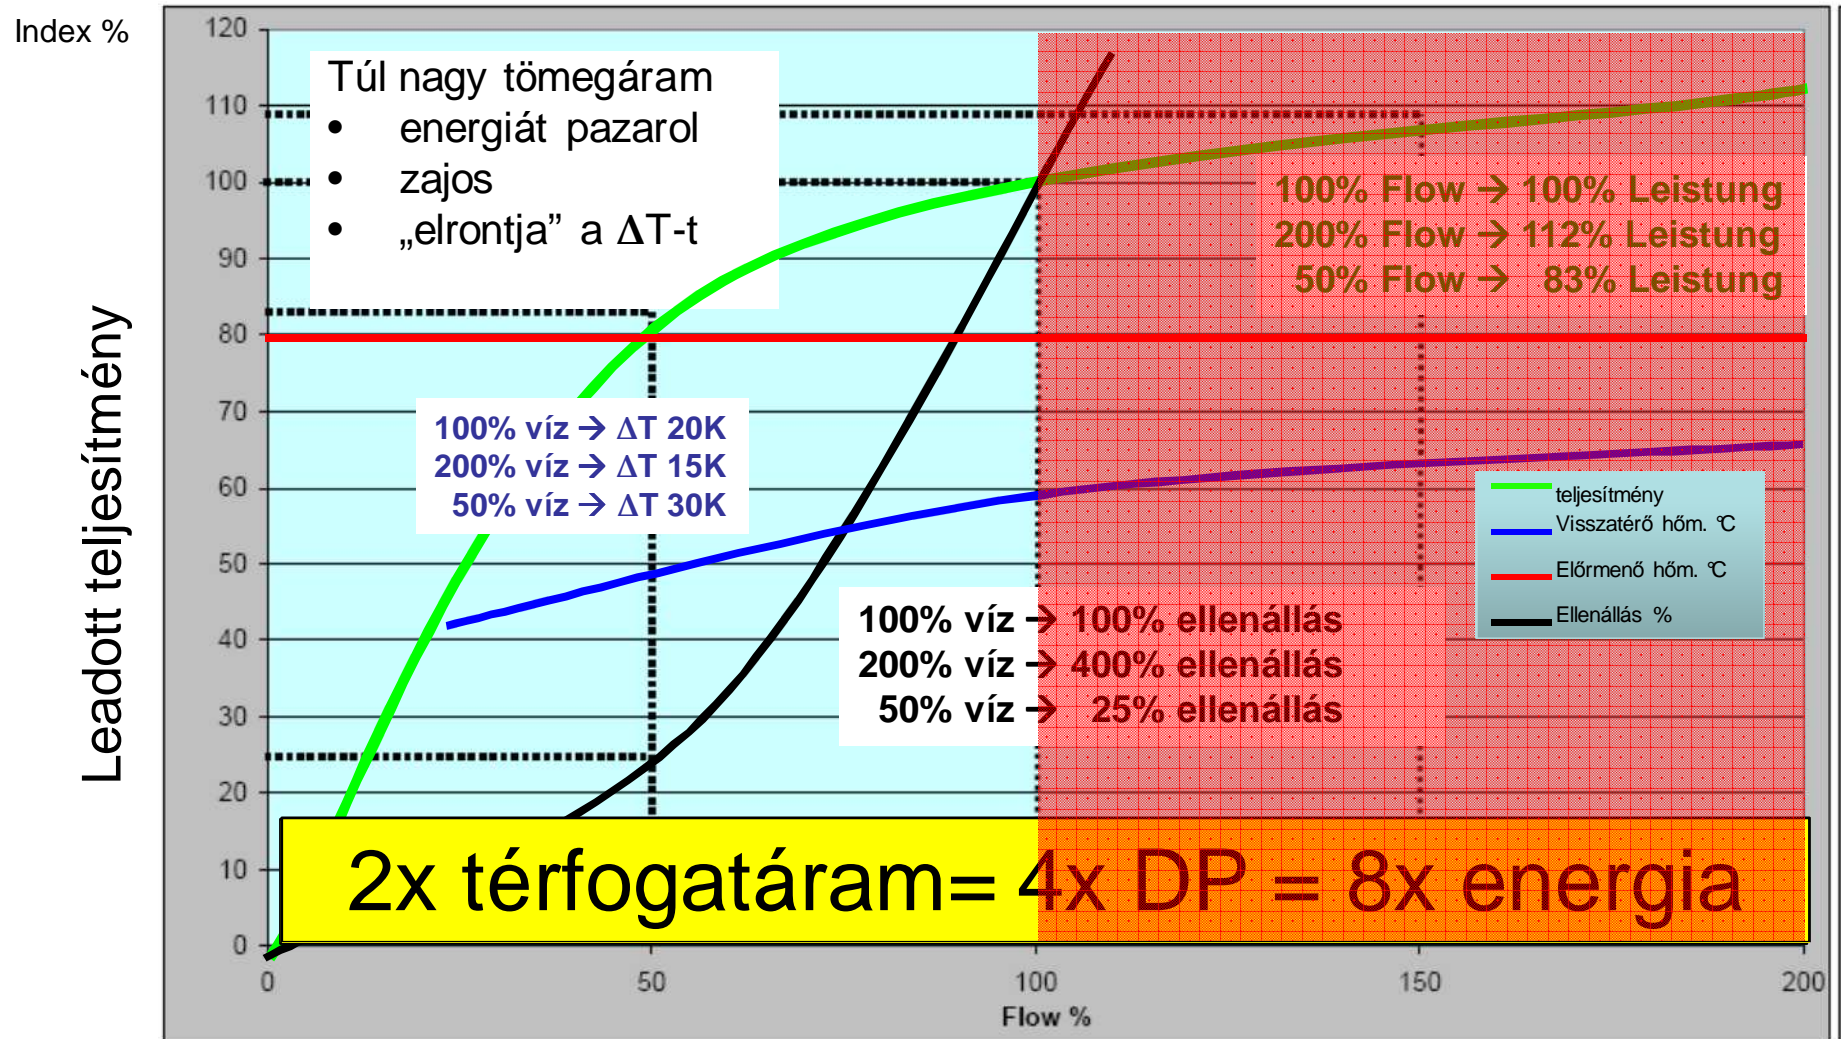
Index %

Leadott teljesítmény

Túl nagy tömegáram
• energiát pazarol
• zajos
• „elrontja" a $\Delta$T-t

100% Flow → 100% Leistung
200% Flow → 112% Leistung
50% Flow → 83% Leistung

100% víz → $\Delta$T 20K
200% víz → $\Delta$T 15K
50% víz → $\Delta$T 30K

teljesítmény
Visszatérő hőm. °C
Előrmenő hőm. °C
Ellenállás %

100% víz → 100% ellenállás
200% víz → 400% ellenállás
50% víz → 25% ellenállás

2x térfogatáram= 4x DP = 8x energia

120
110
100
90
80
70
60
50
40
30
20
10
0

0
50
100
150
200

Flow %